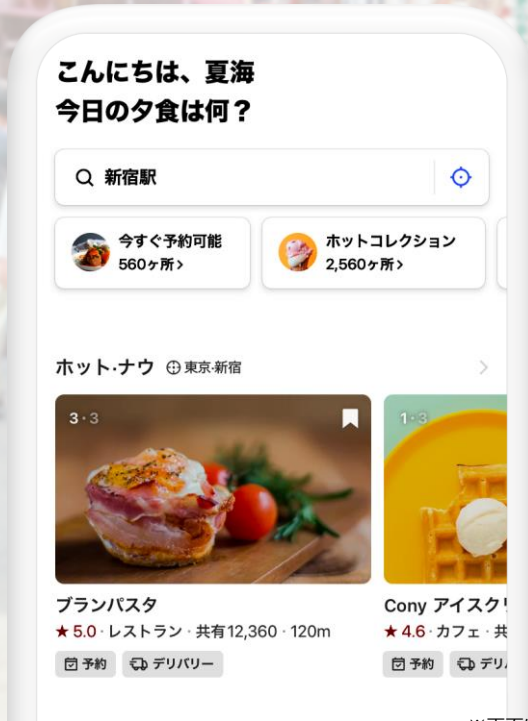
こんにちは、夏海
今日の夕食は何？

新宿駅

今すぐ予約可能
560ヶ所 >

ホットコレクション
2,560ヶ所 >

ホット·ナウ 東京·新宿

3·3

ブランパスタ
★ 5.0 · レストラン · 共有12,360 · 120m
予約 デリバリー

1·3

Cony アイスク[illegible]
★ 4.6 · カフェ · 共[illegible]
予約 デリ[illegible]